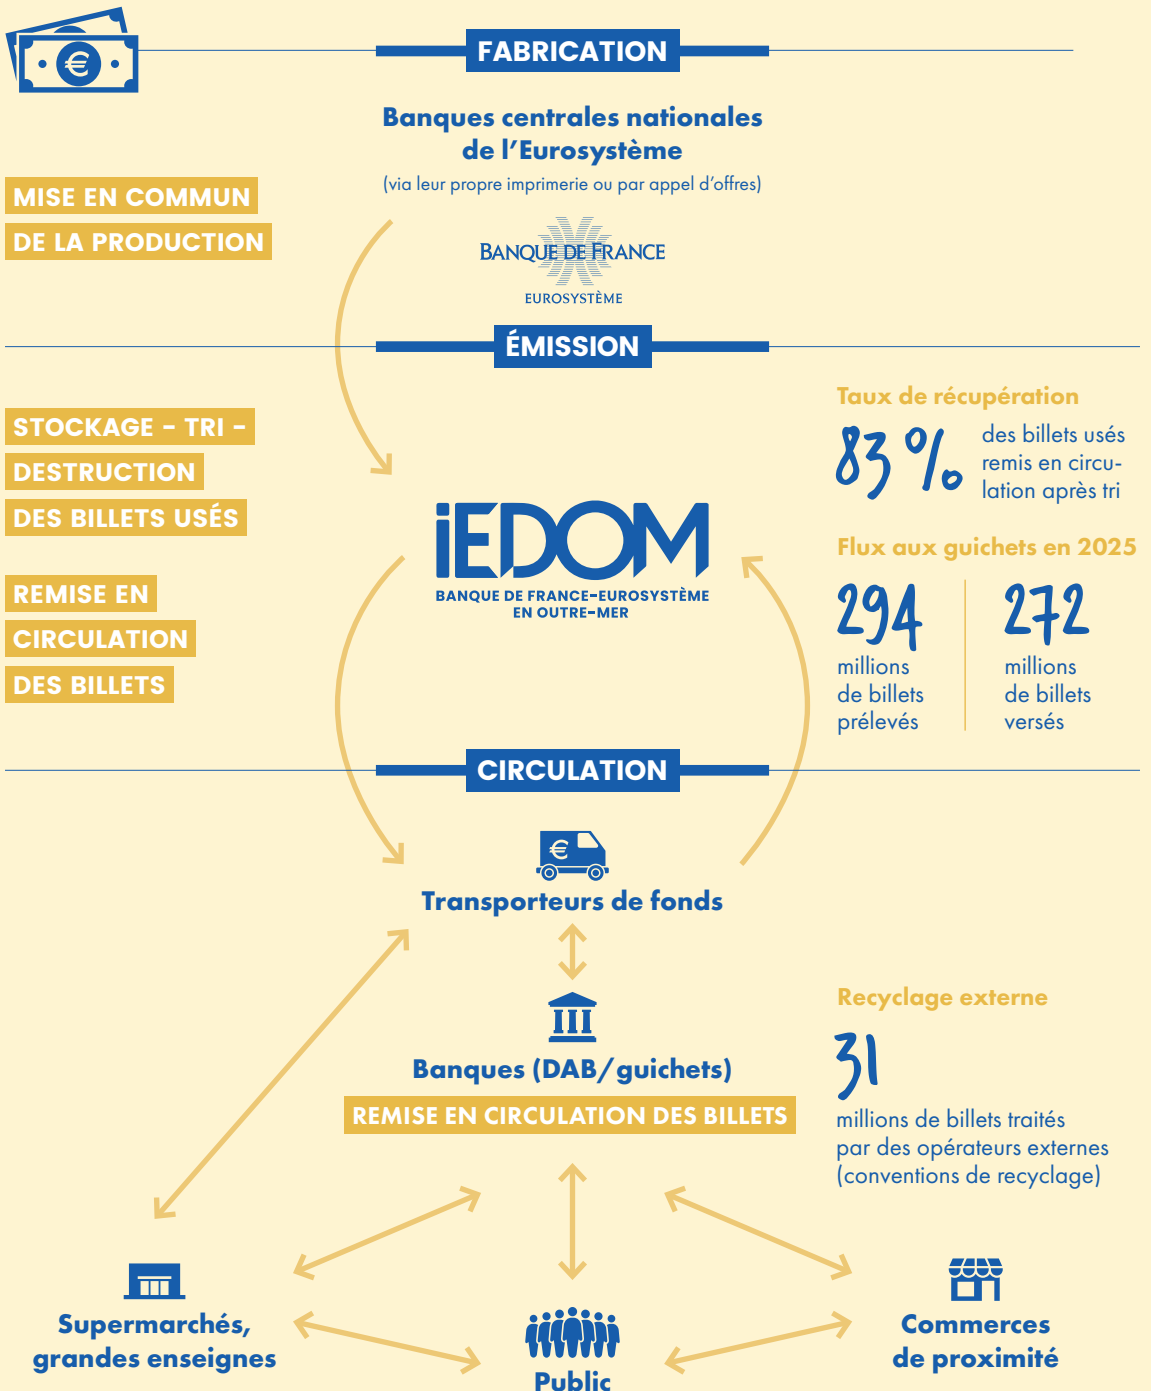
FABRICATION

Banques centrales nationales de l'Eurosystème
(via leur propre imprimerie ou par appel d'offres)

MISE EN COMMUN DE LA PRODUCTION

BANQUE DE FRANCE
EUROSYSTÈME

ÉMISSION

STOCKAGE - TRI - DESTRUCTION DES BILLETS USÉS

REMISE EN CIRCULATION DES BILLETS

iEDOM
BANQUE DE FRANCE-EUROSYSTÈME EN OUTRE-MER

Taux de récupération
83 %
des billets usés remis en circulation après tri

Flux aux guichets en 2025
294
millions de billets prélevés
272
millions de billets versés

CIRCULATION

Transporteurs de fonds

Banques (DAB/guichets)
REMISE EN CIRCULATION DES BILLETS

Recyclage externe
31
millions de billets traités par des opérateurs externes (conventions de recyclage)

Supermarchés, grandes enseignes

Public

Commerces de proximité